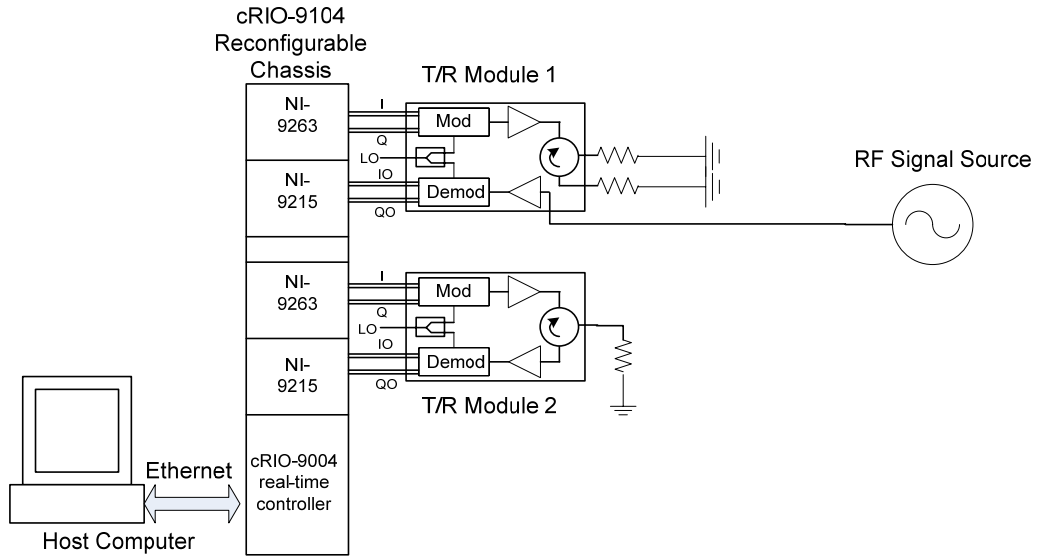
cRIO-9104
Reconfigurable
Chassis

T/R Module 1

NI-
9263

I

Q

LO

IO

Mod

NI-
9215

Demod

QO

RF Signal Source

NI-
9263

I

Q

LO

IO

Mod

NI-
9215

Demod

QO

T/R Module 2

Ethernet

cRIO-9004
real-time
controller

Host Computer